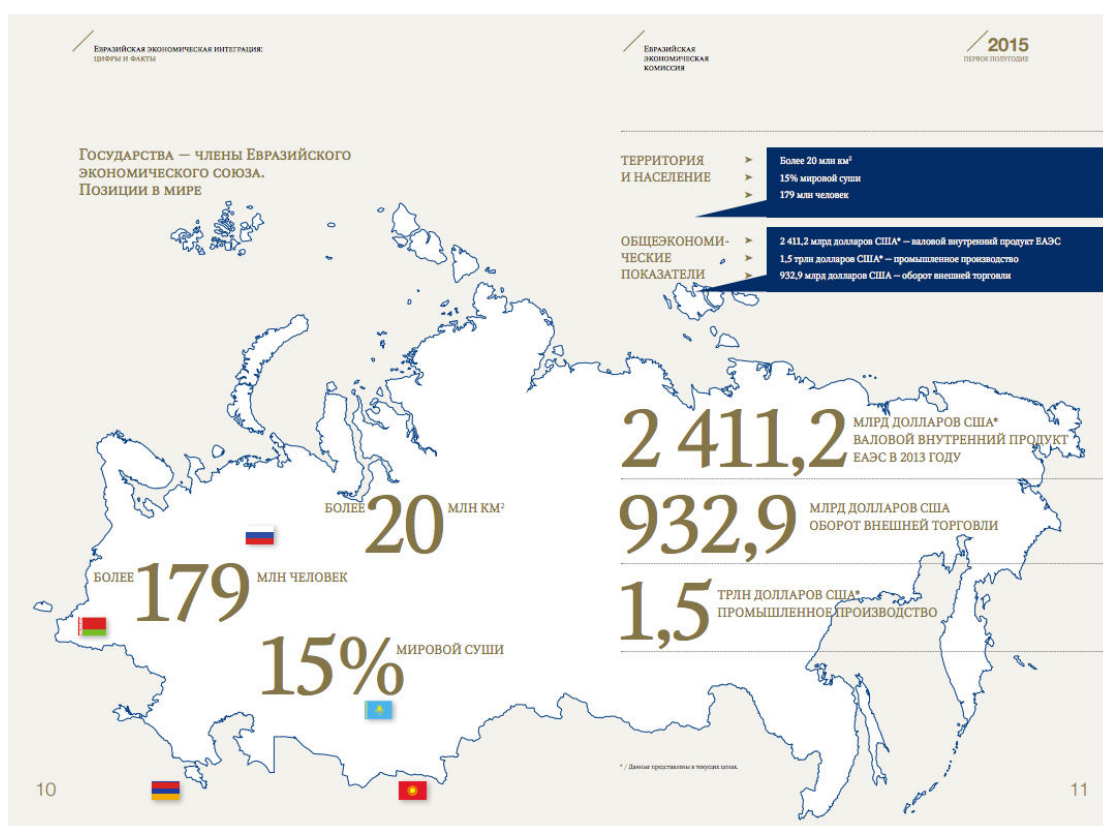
Евразийская экономическая интеграция:
цифры и факты

Евразийская
экономическая
комиссия

2015
первое полугодие

Государства — члены Евразийского экономического союза. Позиции в мире

Территория и население

Более 20 млн км$^2$
15% мировой суши
179 млн человек

Общеэкономические показатели

2 411,2 млрд долларов США* — валовой внутренний продукт ЕАЭС
1,5 трлн долларов США* — промышленное производство
932,9 млрд долларов США — оборот внешней торговли

Более 20 млн км$^2$

Более 179 млн человек

15% мировой суши

2 411,2 млрд долларов США* валовой внутренний продукт ЕАЭС в 2013 году

932,9 млрд долларов США оборот внешней торговли

1,5 трлн долларов США* промышленное производство

* Данные представлены в текущих ценах.

10

11